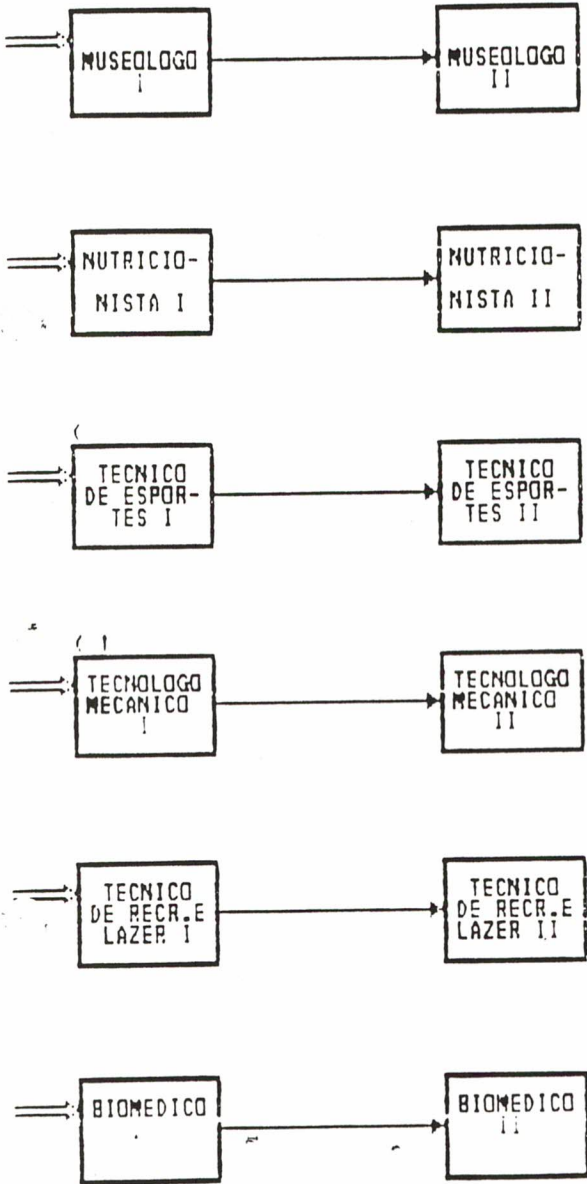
MUSEOLOGO I

MUSEOLOGO II

NUTRICIONISTA I

NUTRICIONISTA II

TECNICO DE ESPORTES I

TECNICO DE ESPORTES II

TECNOLOGO MECANICO I

TECNOLOGO MECANICO II

TECNICO DE RECR.E LAZER I

TECNICO DE RECR.E LAZER II

BIOMEDICO

BIOMEDICO II